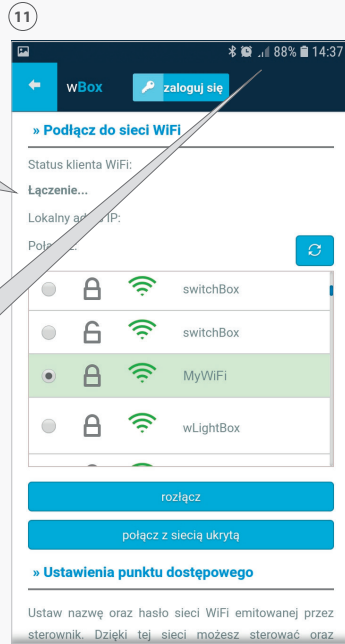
11

88% 14:37

wBox

zaloguj się

» Podłącz do sieci WiFi

Status klienta WiFi:

Łączenie...

Lokalny adres IP:

Poła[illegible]

switchBox

switchBox

MyWiFi

wLightBox

rozłącz

połącz z siecią ukrytą

» Ustawienia punktu dostępowego

Ustaw nazwę oraz hasło sieci WiFi emitowanej przez sterownik. Dzięki tej sieci możesz sterować oraz